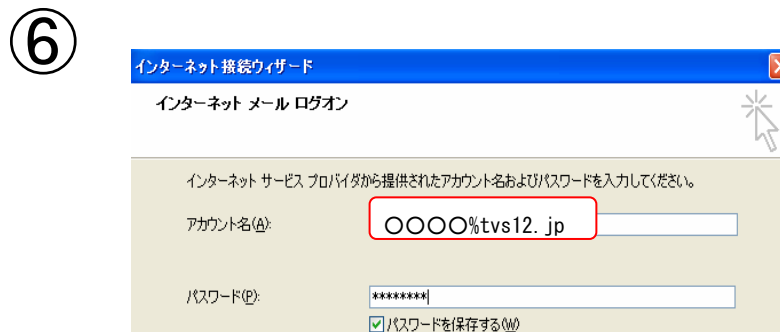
⑥

インターネット接続ウィザード

インターネット メール ログオン

インターネット サービス プロバイダから提供されたアカウント名およびパスワードを入力してください。

アカウント名(A): ○○○○%tvs12.jp

パスワード(P): ********

☑ パスワードを保存する(W)